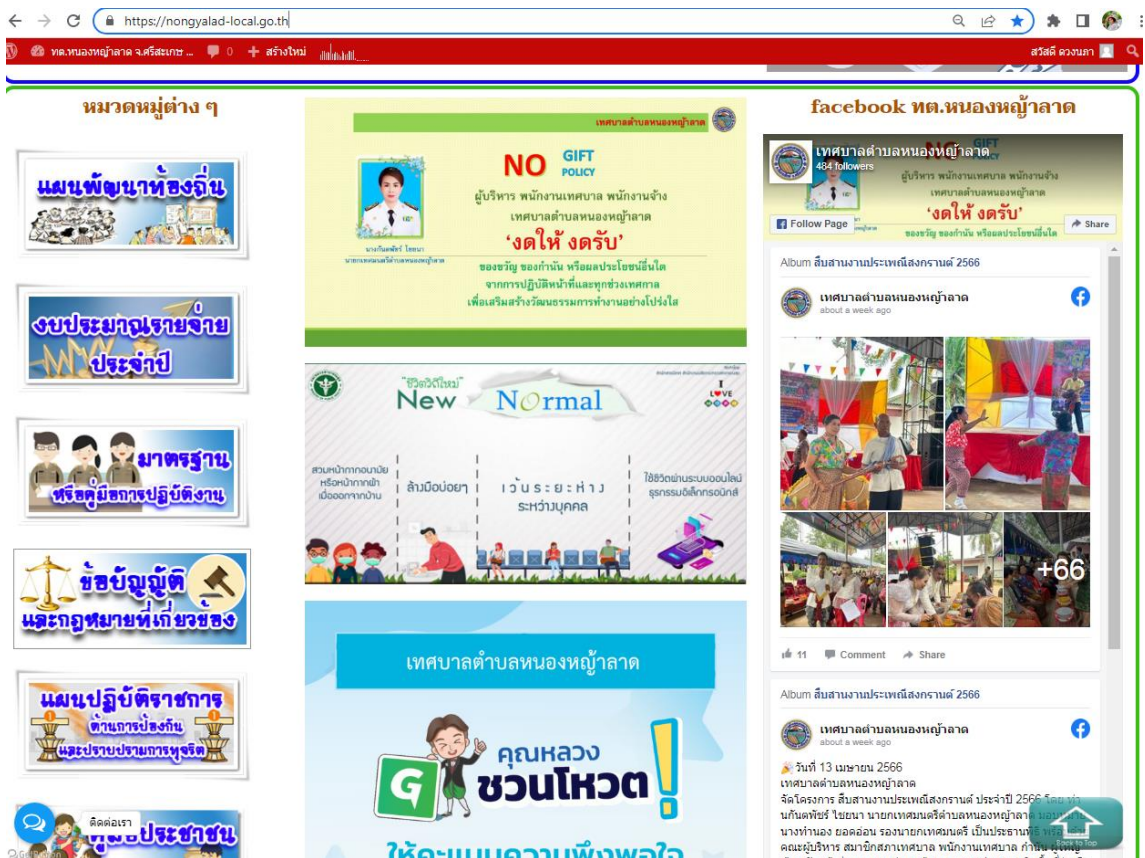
https://nongyalad-local.go.th

ทต.หนองหญ้าลาด จ.ศรีสะเกษ ... 0 + สร้างใหม่

สวัสดี ดวงนภา

หมวดหมู่ต่าง ๆ

แผนพัฒนาท้องถิ่น

งบประมาณรายจ่ายประจำปี

มาตรฐานหรือคู่มือการปฏิบัติงาน

ข้อบัญญัติและกฎหมายที่เกี่ยวข้อง

แผนปฏิบัติราชการด้านการป้องกันและปราบปรามการทุจริต

ติดต่อเรา

ศูนย์ประชาชน

เทศบาลตำบลหนองหญ้าลาด

NO GIFT POLICY

ผู้บริหาร พนักงานเทศบาล พนักงานจ้าง เทศบาลตำบลหนองหญ้าลาด

'งดให้ งดรับ'

ของขวัญ ของกำนัน หรือผลประโยชน์อื่นใด จากการปฏิบัติหน้าที่และทุกช่วงเทศกาล เพื่อเสริมสร้างวัฒนธรรมการทำงานอย่างโปร่งใส

นางกันตพัชร์ ไชยนา นายกเทศมนตรีตำบลหนองหญ้าลาด

"ชีวิตวิถีใหม่" New Normal

I LOVE

สวมหน้ากากอนามัย หรือหน้ากากผ้า เมื่อออกจากบ้าน

ล้างมือบ่อยๆ

เว้นระยะห่าง ระหว่างบุคคล

ใช้ชีวิตผ่านระบบออนไลน์ ธุรกรรมอิเล็กทรอนิกส์

เทศบาลตำบลหนองหญ้าลาด

คุณหลวง ชวนโหวต!

ให้คะแนนความพึงพอใจ

facebook ทต.หนองหญ้าลาด

เทศบาลตำบลหนองหญ้าลาด

484 followers

Follow Page

Share

Album สืบสานงานประเพณีสงกรานต์ 2566

เทศบาลตำบลหนองหญ้าลาด

about a week ago

+66

11 Comment Share

Album สืบสานงานประเพณีสงกรานต์ 2566

เทศบาลตำบลหนองหญ้าลาด

about a week ago

วันที่ 13 เมษายน 2566

เทศบาลตำบลหนองหญ้าลาด

จัดโครงการ สืบสานงานประเพณีสงกรานต์ ประจำปี 2566 โดย ท่านกันตพัชร์ ไชยนา นายกเทศมนตรีตำบลหนองหญ้าลาด มอบ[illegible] นางทำนอง ยอดออน รองนายกเทศมนตรี เป็นประธานพิ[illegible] คณะผู้บริหาร สมาชิกสภาเทศบาล พนักงานเทศบาล กำนัน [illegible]

Back to Top